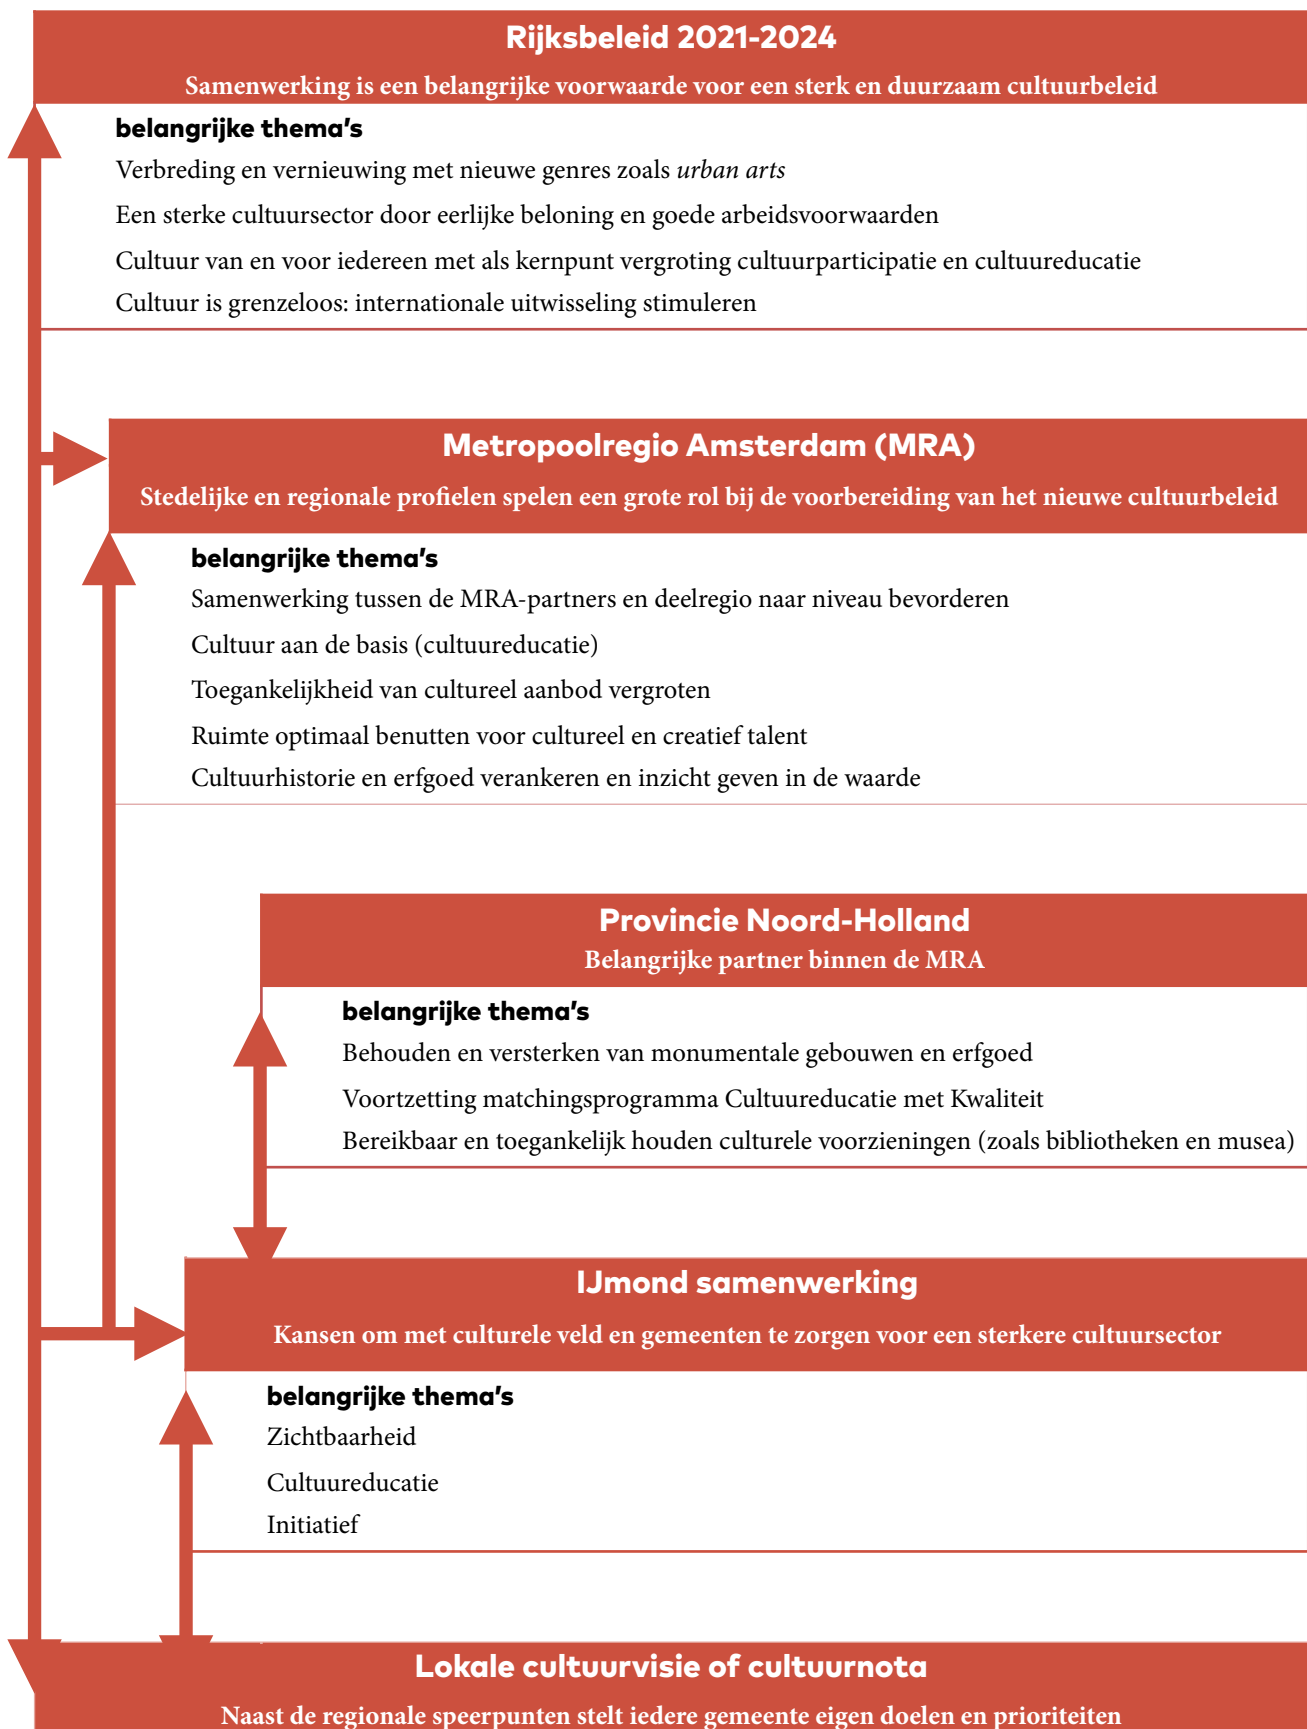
Rijksbeleid 2021-2024

Samenwerking is een belangrijke voorwaarde voor een sterk en duurzaam cultuurbeleid

belangrijke thema's

Verbreding en vernieuwing met nieuwe genres zoals *urban arts*

Een sterke cultuursector door eerlijke beloning en goede arbeidsvoorwaarden

Cultuur van en voor iedereen met als kernpunt vergroting cultuurparticipatie en cultuureducatie

Cultuur is grenzeloos: internationale uitwisseling stimuleren

Metropoolregio Amsterdam (MRA)

Stedelijke en regionale profielen spelen een grote rol bij de voorbereiding van het nieuwe cultuurbeleid

belangrijke thema's

Samenwerking tussen de MRA-partners en deelregio naar niveau bevorderen

Cultuur aan de basis (cultuureducatie)

Toegankelijkheid van cultureel aanbod vergroten

Ruimte optimaal benutten voor cultureel en creatief talent

Cultuurhistorie en erfgoed verankeren en inzicht geven in de waarde

Provincie Noord-Holland

Belangrijke partner binnen de MRA

belangrijke thema's

Behouden en versterken van monumentale gebouwen en erfgoed

Voortzetting matchingsprogramma Cultuureducatie met Kwaliteit

Bereikbaar en toegankelijk houden culturele voorzieningen (zoals bibliotheken en musea)

IJmond samenwerking

Kansen om met culturele veld en gemeenten te zorgen voor een sterkere cultuursector

belangrijke thema's

Zichtbaarheid

Cultuureducatie

Initiatief

Lokale cultuurvisie of cultuurnota

Naast de regionale speerpunten stelt iedere gemeente eigen doelen en prioriteiten